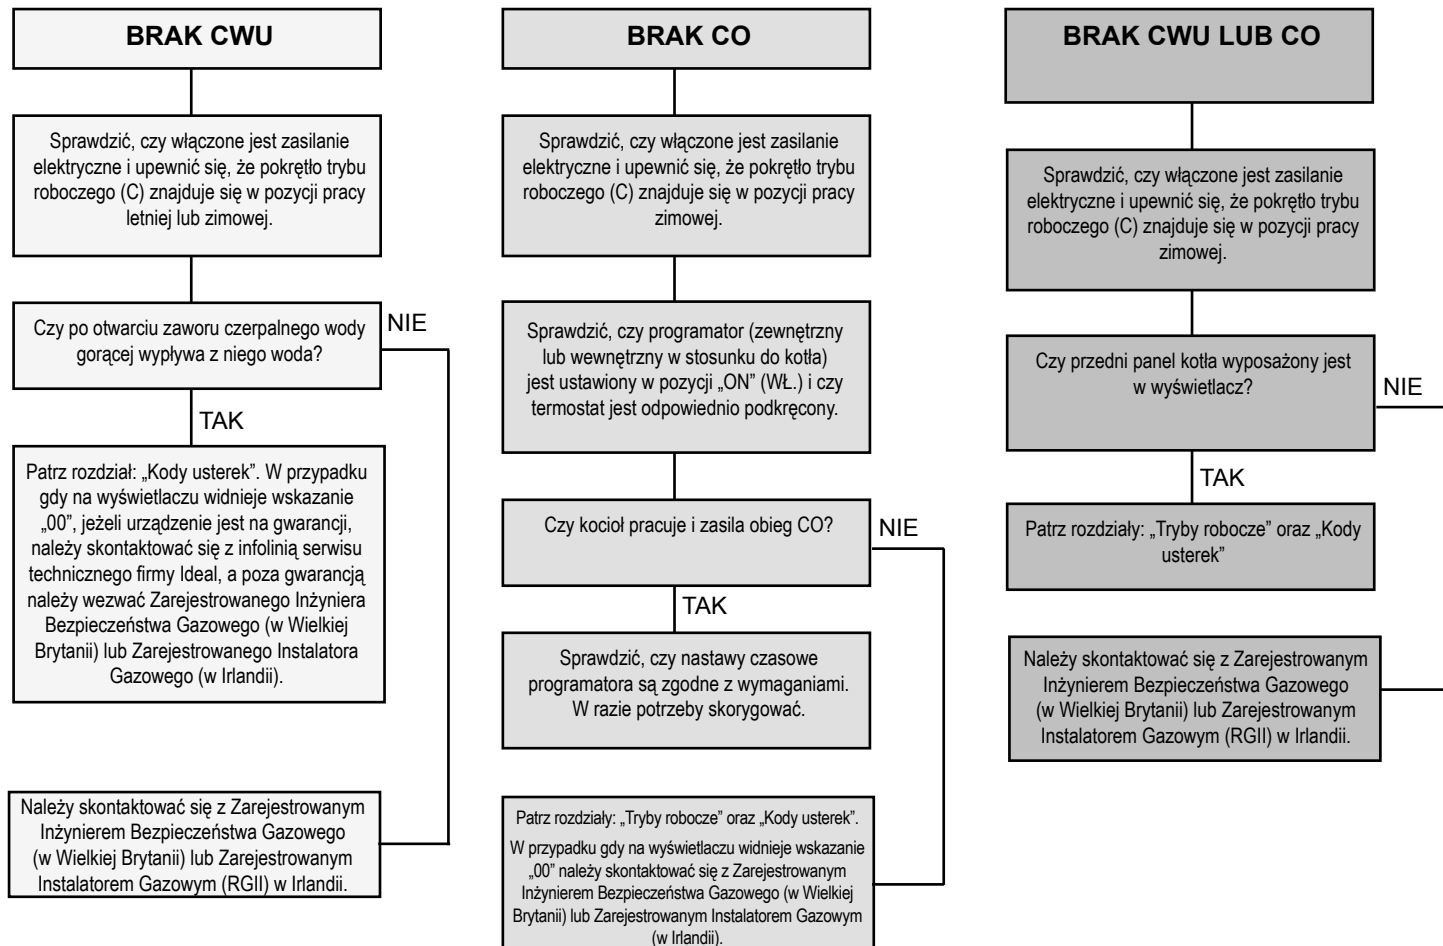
BRAK CWU

Sprawdzić, czy włączone jest zasilanie elektryczne i upewnić się, że pokrętło trybu roboczego (C) znajduje się w pozycji pracy letniej lub zimowej.

Czy po otwarciu zaworu czerpalnego wody gorącej wypływa z niego woda?

NIE

TAK

Patrz rozdział: „Kody usterek". W przypadku gdy na wyświetlaczu widnieje wskazanie „00", jeżeli urządzenie jest na gwarancji, należy skontaktować się z infolinią serwisu technicznego firmy Ideal, a poza gwarancją należy wezwać Zarejestrowanego Inżyniera Bezpieczeństwa Gazowego (w Wielkiej Brytanii) lub Zarejestrowanego Instalatora Gazowego (w Irlandii).

Należy skontaktować się z Zarejestrowanym Inżynierem Bezpieczeństwa Gazowego (w Wielkiej Brytanii) lub Zarejestrowanym Instalatorem Gazowym (RGII) w Irlandii.

BRAK CO

Sprawdzić, czy włączone jest zasilanie elektryczne i upewnić się, że pokrętło trybu roboczego (C) znajduje się w pozycji pracy zimowej.

Sprawdzić, czy programator (zewnętrzny lub wewnętrzny w stosunku do kotła) jest ustawiony w pozycji „ON" (WŁ.) i czy termostat jest odpowiednio podkręcony.

Czy kocioł pracuje i zasila obieg CO?

NIE

TAK

Sprawdzić, czy nastawy czasowe programatora są zgodne z wymaganiami. W razie potrzeby skorygować.

Patrz rozdziały: „Tryby robocze" oraz „Kody usterek".

W przypadku gdy na wyświetlaczu widnieje wskazanie „00" należy skontaktować się z Zarejestrowanym Inżynierem Bezpieczeństwa Gazowego (w Wielkiej Brytanii) lub Zarejestrowanym Instalatorem Gazowym (w Irlandii).

BRAK CWU LUB CO

Sprawdzić, czy włączone jest zasilanie elektryczne i upewnić się, że pokrętło trybu roboczego (C) znajduje się w pozycji pracy zimowej.

Czy przedni panel kotła wyposażony jest w wyświetlacz?

NIE

TAK

Patrz rozdziały: „Tryby robocze" oraz „Kody usterek"

Należy skontaktować się z Zarejestrowanym Inżynierem Bezpieczeństwa Gazowego (w Wielkiej Brytanii) lub Zarejestrowanym Instalatorem Gazowym (RGII) w Irlandii.